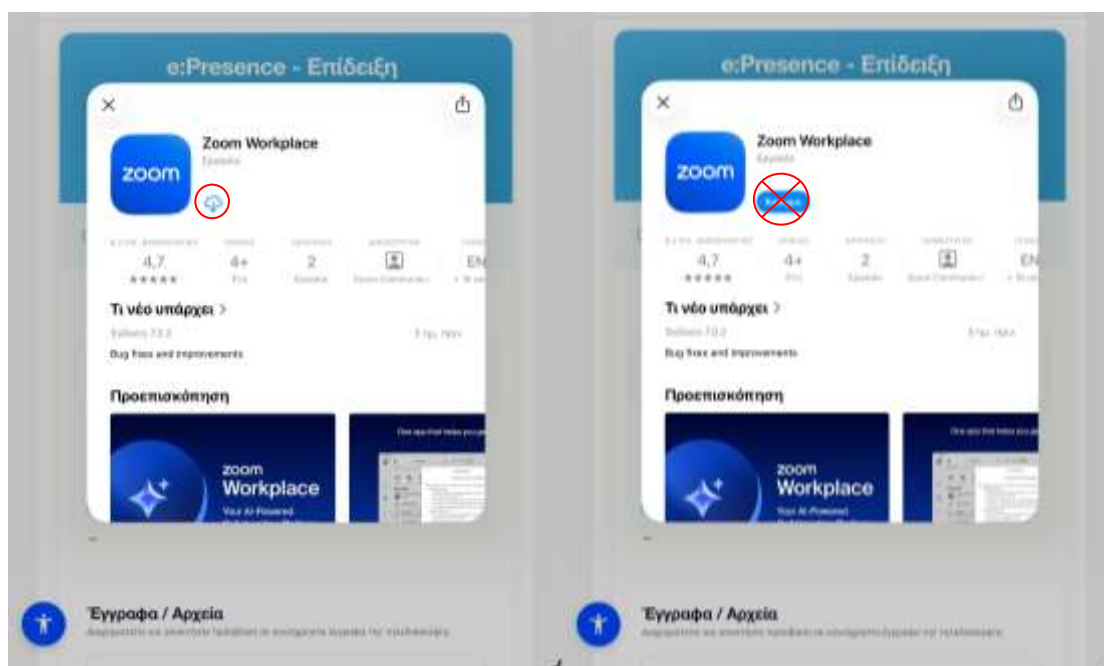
e:Presence - Επίδειξη

zoom

Zoom Workplace

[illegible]

4,7
★★★★★

4+

2

EN

Τι νέο υπάρχει >

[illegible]

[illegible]

Bug fixes and improvements

Προεπισκόπηση

zoom Workplace

Your AI-Powered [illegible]

One app that helps you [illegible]

Έγγραφα / Αρχεία

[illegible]

e:Presence - Επίδειξη

zoom

Zoom Workplace

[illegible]

4,7
★★★★★

4+

2

EN

Τι νέο υπάρχει >

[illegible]

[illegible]

Bug fixes and improvements

Προεπισκόπηση

zoom Workplace

One app that helps you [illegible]

Έγγραφα / Αρχεία

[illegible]